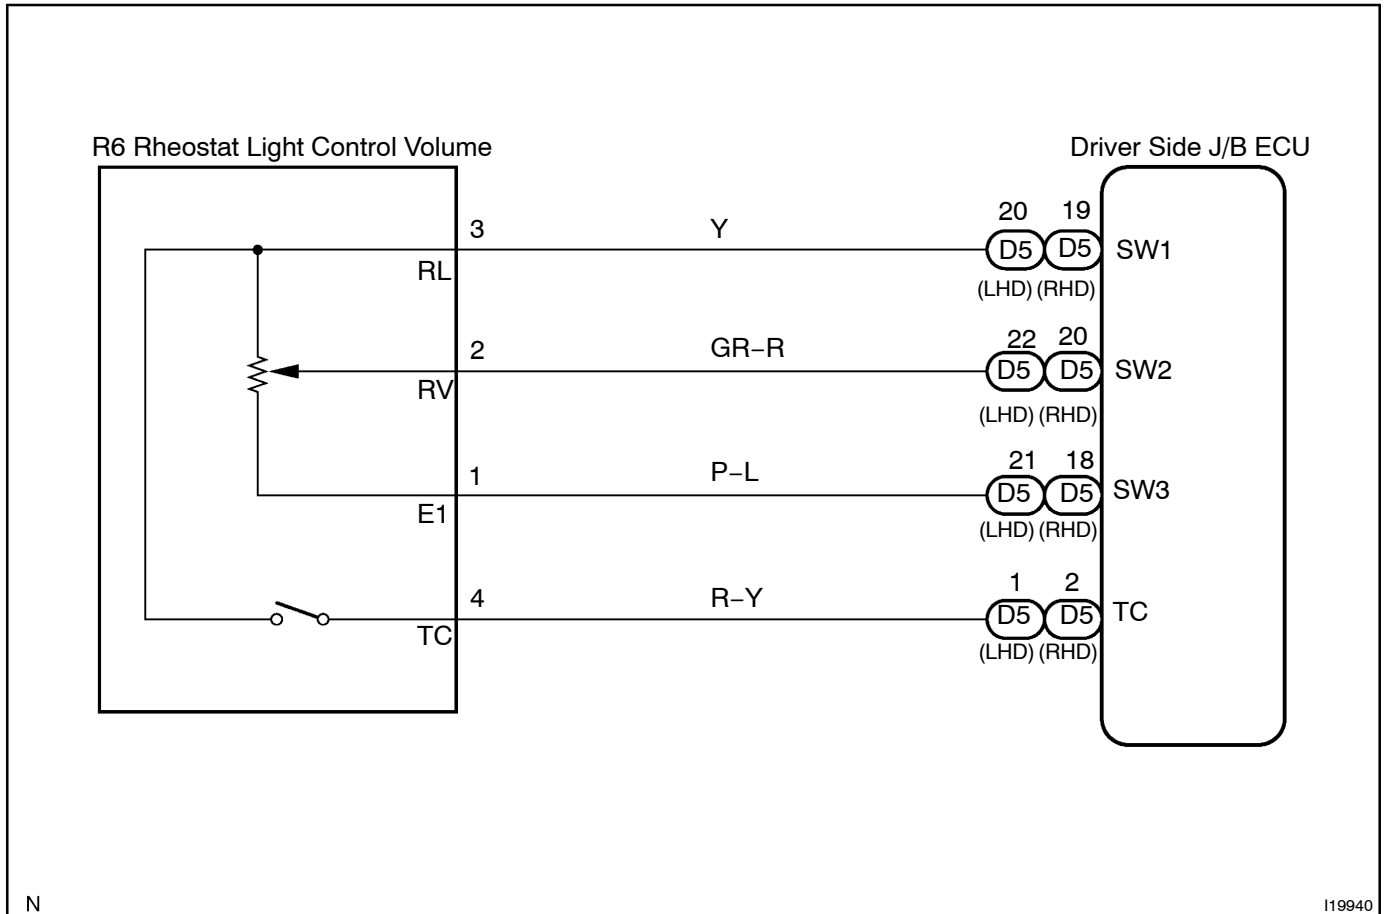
R6 Rheostat Light Control Volume

Driver Side J/B ECU

3
RL
Y
20 19
D5 D5
(LHD) (RHD)
SW1

2
RV
GR–R
22 20
D5 D5
(LHD) (RHD)
SW2

1
E1
P–L
21 18
D5 D5
(LHD) (RHD)
SW3

4
TC
R–Y
1 2
D5 D5
(LHD) (RHD)
TC

N

I19940